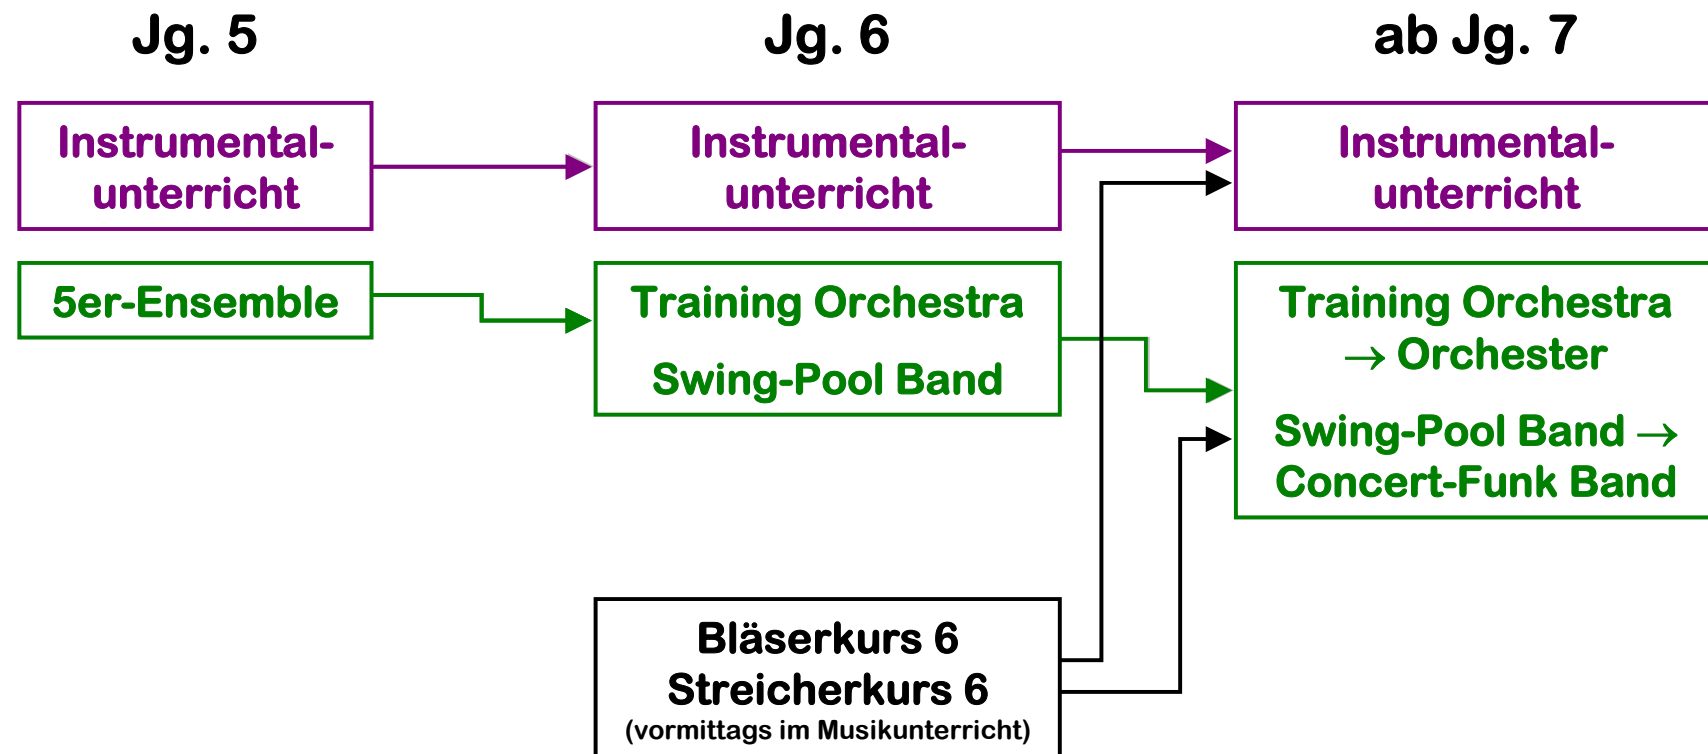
Jg. 5

Jg. 6

ab Jg. 7

Instrumentalunterricht

Instrumentalunterricht

Instrumentalunterricht

5er-Ensemble

Training Orchestra

Swing-Pool Band

Training Orchestra → Orchester

Swing-Pool Band → Concert-Funk Band

Bläserkurs 6
Streicherkurs 6
(vormittags im Musikunterricht)